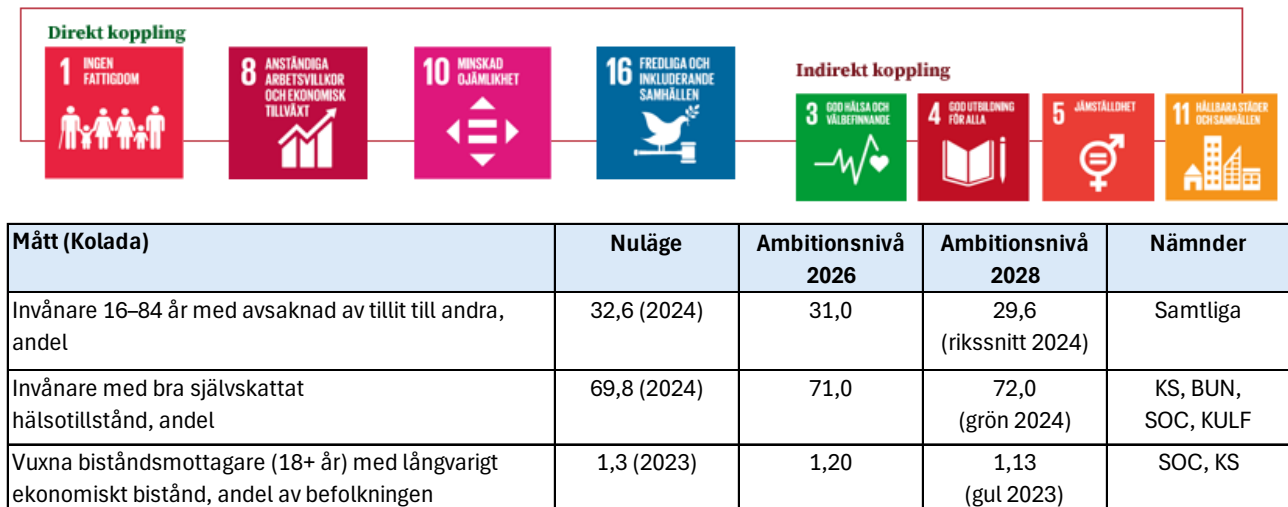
Direkt koppling

1 INGEN FATTIGDOM

8 ANSTÄNDIGA ARBETSVILLKOR OCH EKONOMISK TILLVÄXT

10 MINSKAD OJÄMLIKHET

16 FREDLIGA OCH INKLUDERANDE SAMHÄLLEN

Indirekt koppling

3 GOD HÄLSA OCH VÄLBEFINNANDE

4 GOD UTBILDNING FÖR ALLA

5 JÄMSTÄLLDHET

11 HÅLLBARA STÄDER OCH SAMHÄLLEN

| Mått (Kolada) | Nuläge | Ambitionsnivå 2026 | Ambitionsnivå 2028 | Nämnder |
|---|---|---|---|---|
| Invånare 16–84 år med avsaknad av tillit till andra, andel | 32,6 (2024) | 31,0 | 29,6 (rikssnitt 2024) | Samtliga |
| Invånare med bra självskattat hälsotillstånd, andel | 69,8 (2024) | 71,0 | 72,0 (grön 2024) | KS, BUN, SOC, KULF |
| Vuxna biståndsmottagare (18+ år) med långvarigt ekonomiskt bistånd, andel av befolkningen | 1,3 (2023) | 1,20 | 1,13 (gul 2023) | SOC, KS |